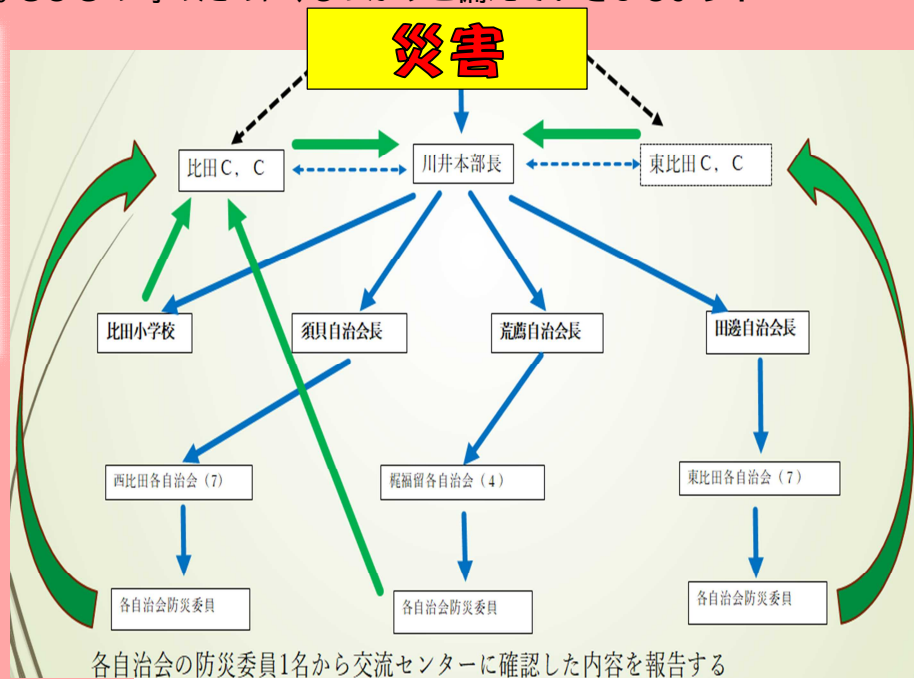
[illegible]

災害

比田C，C

川井本部長

東比田C，C

比田小学校

須貝自治会長

荒鷹自治会長

田邊自治会長

西比田各自治会（7）

梶福留各自治会（4）

東比田各自治会（7）

各自治会防災委員

各自治会防災委員

各自治会防災委員

各自治会の防災委員1名から交流センターに確認した内容を報告する